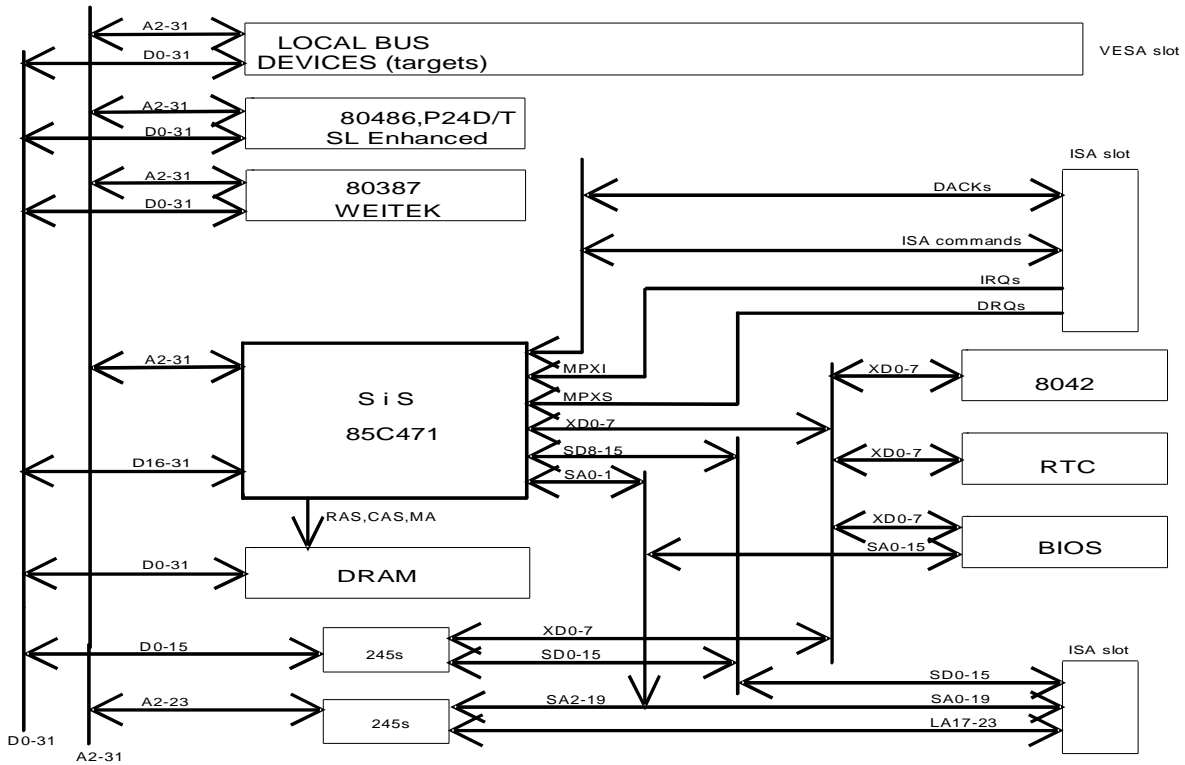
A2-31
LOCAL BUS DEVICES (targets)
VESA slot
D0-31
A2-31
80486,P24D/T SL Enhanced
D0-31
ISA slot
A2-31
80387 WEITEK
D0-31
DACKs
ISA commands
IRQs
DRQs
A2-31
S i S
85C471
MPXI
MPXS
XD0-7
8042
XD0-7
SD8-15
D16-31
XD0-7
RTC
SA0-1
RAS,CAS,MA
XD0-7
SA0-15
BIOS
D0-31
DRAM
XD0-7
D0-15
245s
SD0-15
ISA slot
SD0-15
A2-23
SA2-19
SA0-19
245s
LA17-23
D0-31
A2-31